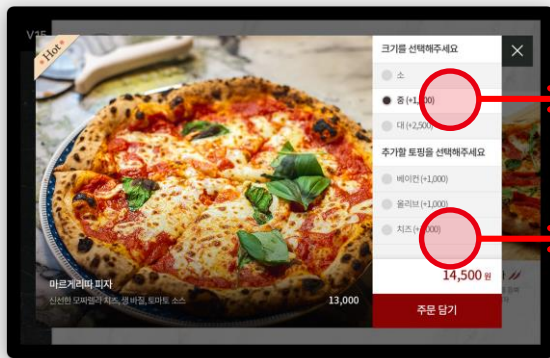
V15

Hot

크기를 선택해주세요

소

중 (+1,000)

대 (+2,500)

추가할 토핑을 선택해주세요

베이컨 (+1,000)

올리브 (+1,000)

치즈 (+1,000)

14,500 원

마르게리따 피자

신선한 모짜렐라 치즈, 생 바질, 토마토 소스

13,000

주문 담기